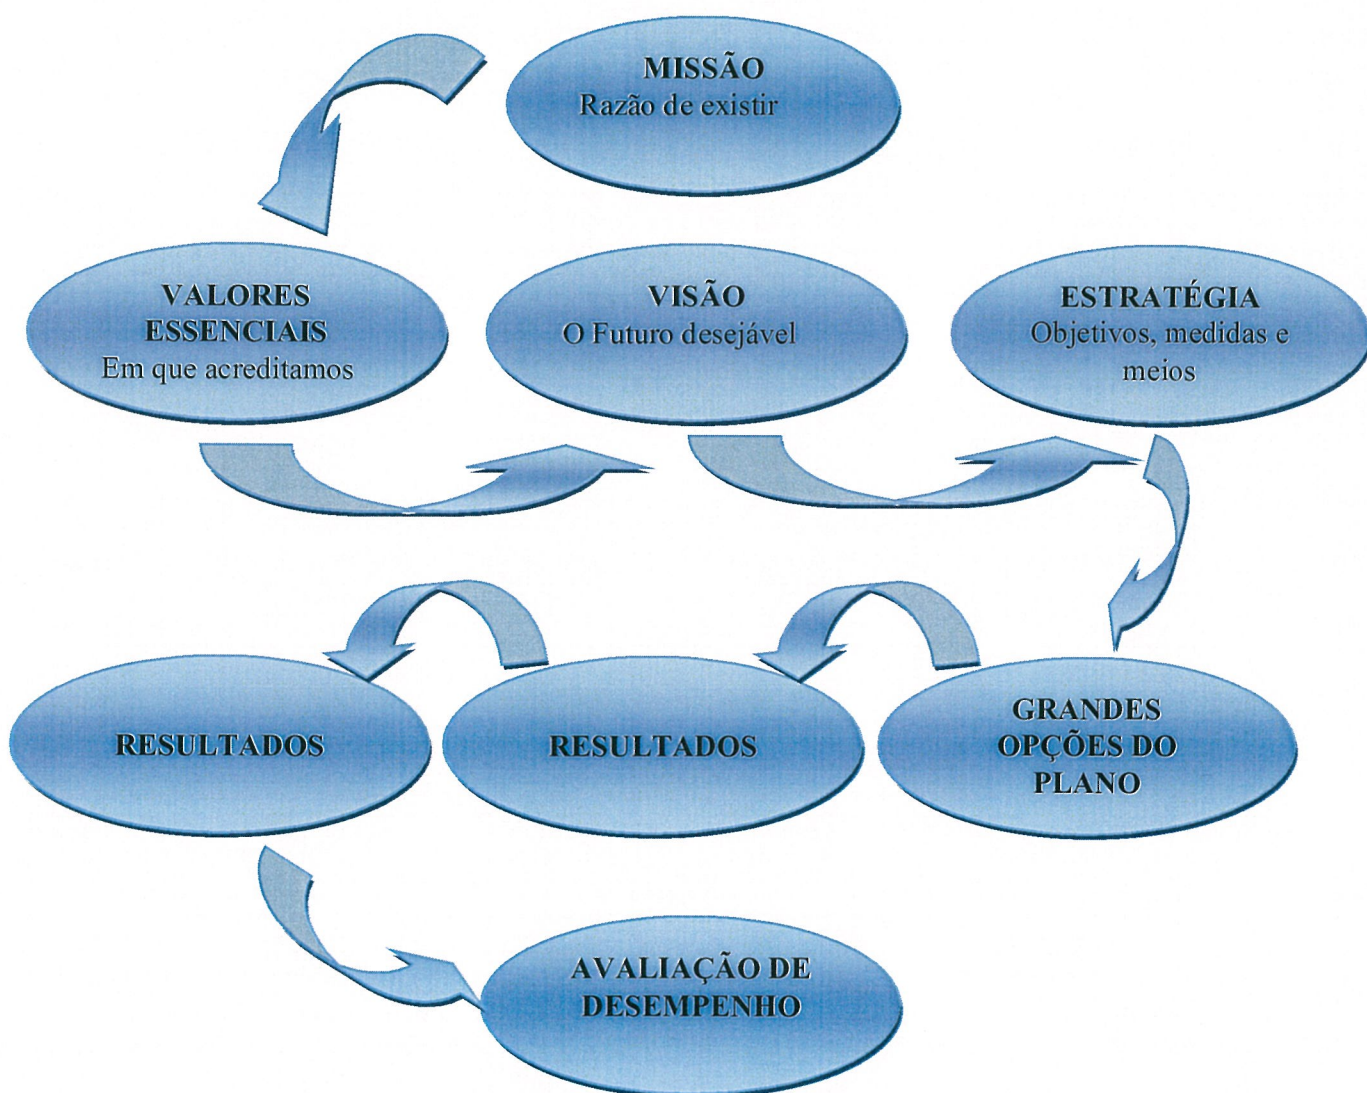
MISSÃO
Razão de existir

VALORES ESSENCIAIS
Em que acreditamos

VISÃO
O Futuro desejável

ESTRATÉGIA
Objetivos, medidas e meios

GRANDES OPÇÕES DO PLANO

RESULTADOS

RESULTADOS

AVALIAÇÃO DE DESEMPENHO